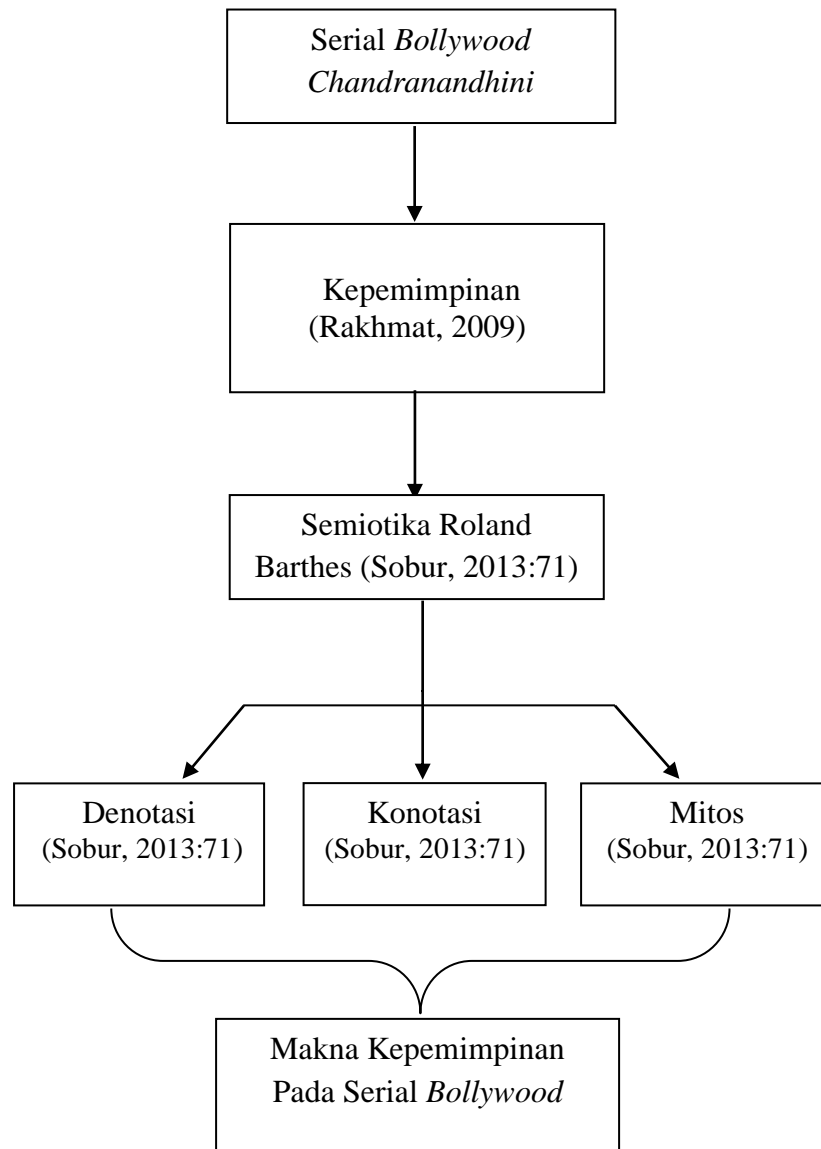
Serial Bollywood Chandranandhini

Kepemimpinan (Rakhmat, 2009)

Semiotika Roland Barthes (Sobur, 2013:71)

Denotasi (Sobur, 2013:71)

Konotasi (Sobur, 2013:71)

Mitos (Sobur, 2013:71)

Makna Kepemimpinan Pada Serial Bollywood